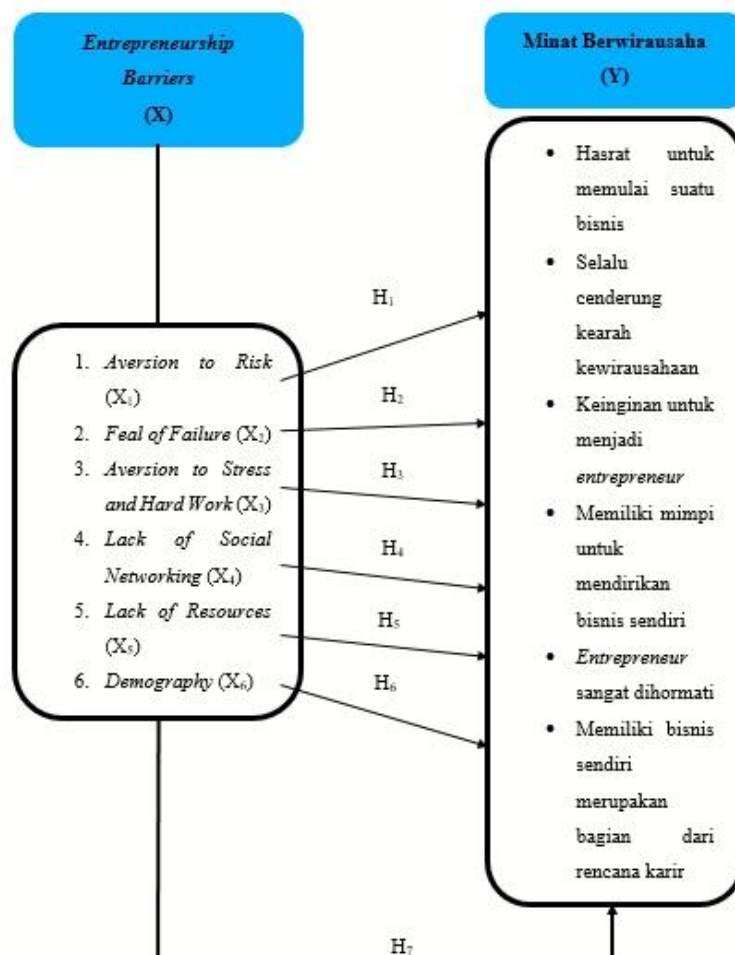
*Entrepreneurship Barriers*
(X)

Minat Berwirausaha
(Y)

1. *Aversion to Risk* ($X_1$)
2. *Feal of Failure* ($X_2$)
3. *Aversion to Stress and Hard Work* ($X_3$)
4. *Lack of Social Networking* ($X_4$)
5. *Lack of Resources* ($X_5$)
6. *Demography* ($X_6$)

$H_1$

$H_2$

$H_3$

$H_4$

$H_5$

$H_6$

- Hasrat untuk memulai suatu bisnis
- Selalu cenderung kearah kewirausahaan
- Keinginan untuk menjadi *entrepreneur*
- Memiliki mimpi untuk mendirikan bisnis sendiri
- *Entrepreneur* sangat dihormati
- Memiliki bisnis sendiri merupakan bagian dari rencana karir

$H_7$